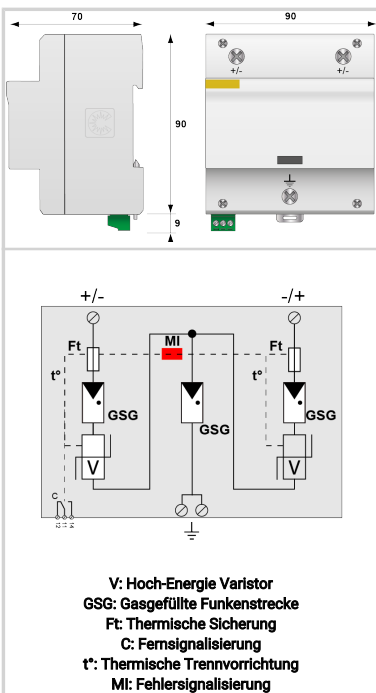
70

90

90

9

+/-

+/-

+/-

-/+

Ft

MI

Ft

t°

t°

GSG

GSG

GSG

V

V

C

V: Hoch-Energie Varistor
GSG: Gasgefüllte Funkenstrecke
Ft: Thermische Sicherung
C: Fernsignalisierung
t°: Thermische Trennvorrichtung
MI: Fehlersignalisierung